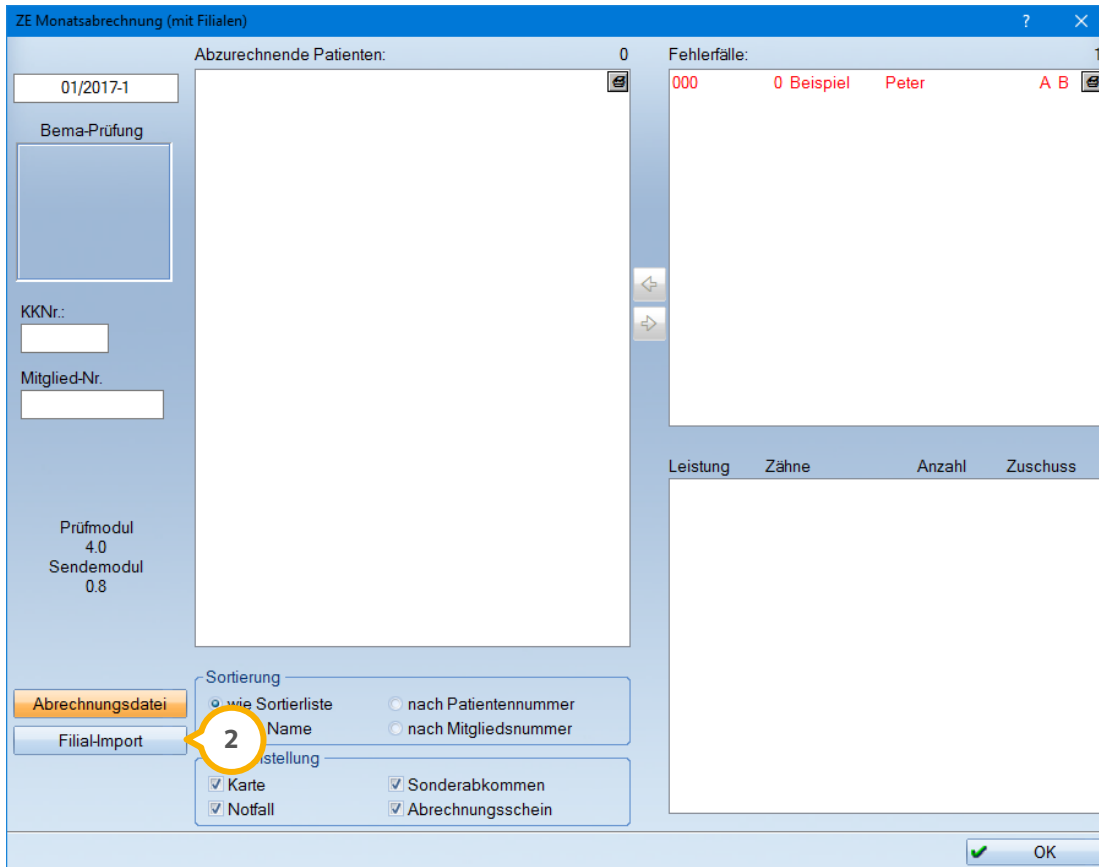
ZE Monatsabrechnung (mit Filialen)

?

01/2017-1

Bema-Prüfung

KKNr.:

Mitglied-Nr.

Prüfmodul 4.0 Sendemodul 0.8

Abrechnungsdatei

Filial-Import

2

Abzurechnende Patienten: 0

Sortierung

wie Sortierliste

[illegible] Name

nach Patientennummer

nach Mitgliedsnummer

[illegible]stellung

Karte

Notfall

Sonderabkommen

Abrechnungsschein

Fehlerfälle: 1

000 0 Beispiel Peter A B

Leistung Zähne Anzahl Zuschuss

OK